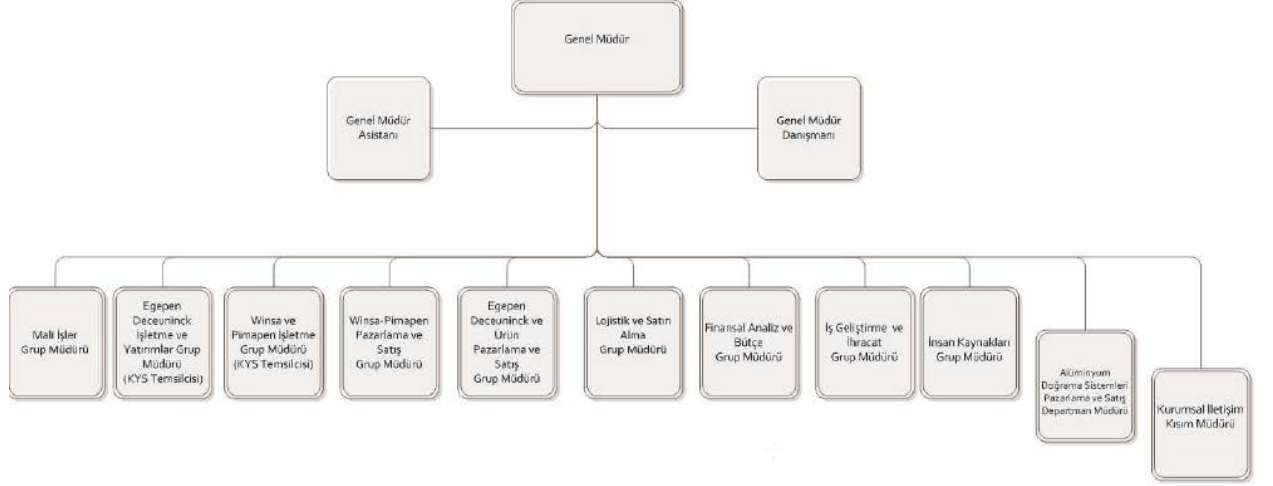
Genel Müdür

Genel Müdür Asistanı

Genel Müdür Danışmanı

Mali İşler Grup Müdürü

Egepen Deceuninck İşletme ve Yatırımlar Grup Müdürü (KYS Temsilcisi)

Winsa ve Pimapen İşletme Grup Müdürü (KYS Temsilcisi)

Winsa-Pimapen Pazarlama ve Satış Grup Müdürü

Egepen Deceuninck ve Ürün Pazarlama ve Satış Grup Müdürü

Lojistik ve Satın Alma Grup Müdürü

Finansal Analiz ve Bütçe Grup Müdürü

İş Geliştirme ve İhracat Grup Müdürü

İnsan Kaynakları Grup Müdürü

Alüminyum Doğrama Sistemleri Pazarlama ve Satış Departman Müdürü

Kurumsal İletişim Kısım Müdürü